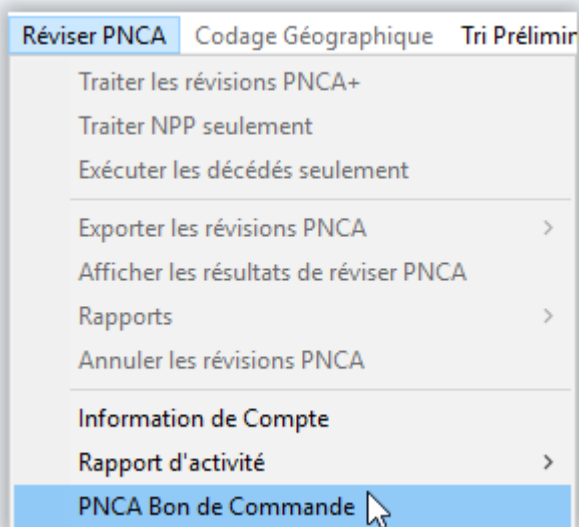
Réviser PNCA Codage Géographique Tri Prélimir

Traiter les révisions PNCA+
Traiter NPP seulement
Exécuter les décédés seulement

Exporter les révisions PNCA >
Afficher les résultats de réviser PNCA
Rapports >
Annuler les révisions PNCA

Information de Compte
Rapport d'activité >
PNCA Bon de Commande